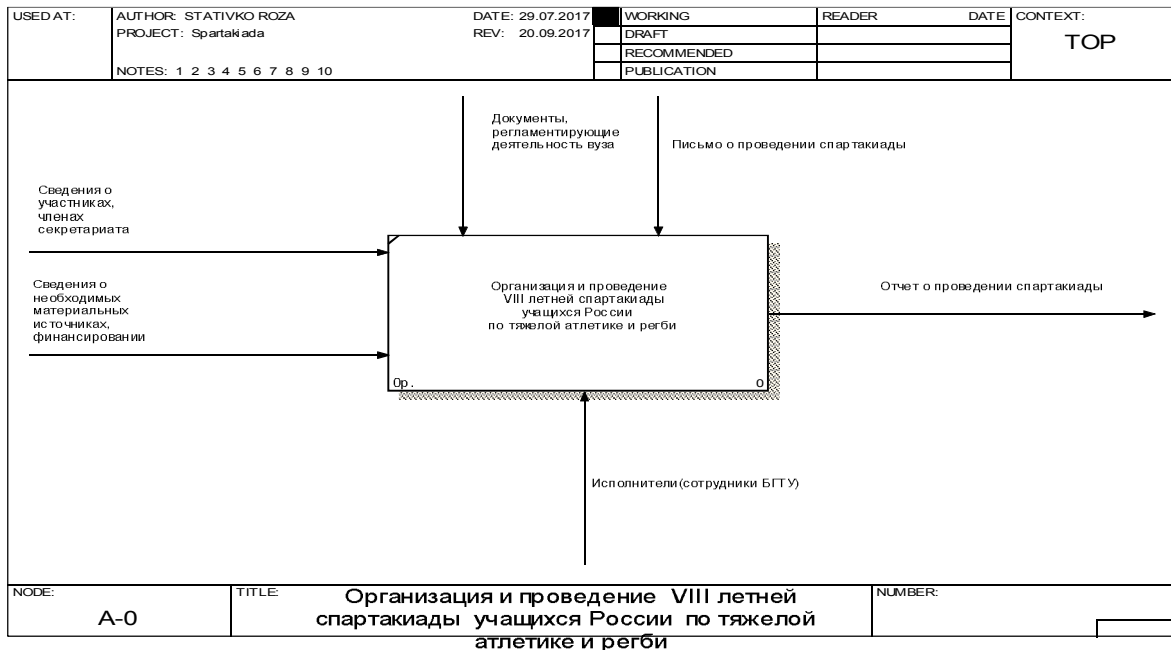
| USED AT: | AUTHOR: STATIVKO ROZA | DATE: 29.07.2017 | | WORKING | READER | DATE | CONTEXT: |
|---|---|---|---|---|---|---|---|
| | PROJECT: Spartakiada | REV: 20.09.2017 | | DRAFT | | | TOP |
| | | | | RECOMMENDED | | | |
| | NOTES: 1 2 3 4 5 6 7 8 9 10 | | | PUBLICATION | | | |

Документы, регламентирующие деятельность вуза

Письмо о проведении спартакиады

Сведения о участниках, членах секретариата

Сведения о необходимых материальных источниках, финансировании

Организация и проведение VIII летней спартакиады учащихся России по тяжелой атлетике и регби

0р.

0

Отчет о проведении спартакиады

Исполнители (сотрудники БГТУ)

| NODE: | TITLE: | NUMBER: |
|---|---|---|
| A-0 | Организация и проведение VIII летней спартакиады учащихся России по тяжелой атлетике и регби | |